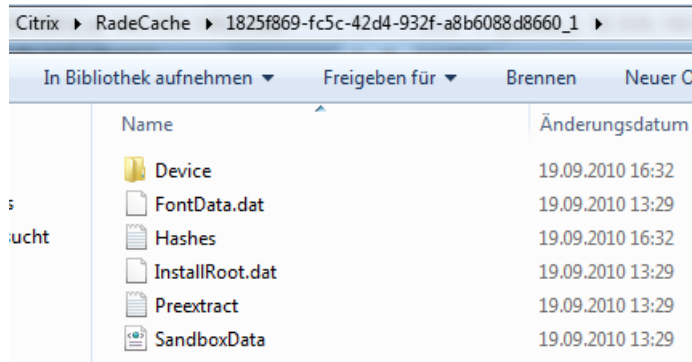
Citrix ▸ RadeCache ▸ 1825f869-fc5c-42d4-932f-a8b6088d8660_1 ▸

In Bibliothek aufnehmen ▾ Freigeben für ▾ Brennen Neuer O

s
ucht

| Name | Änderungsdatum |
|---|---|
| Device | 19.09.2010 16:32 |
| FontData.dat | 19.09.2010 13:29 |
| Hashes | 19.09.2010 16:32 |
| InstallRoot.dat | 19.09.2010 13:29 |
| Preextract | 19.09.2010 13:29 |
| SandboxData | 19.09.2010 13:29 |